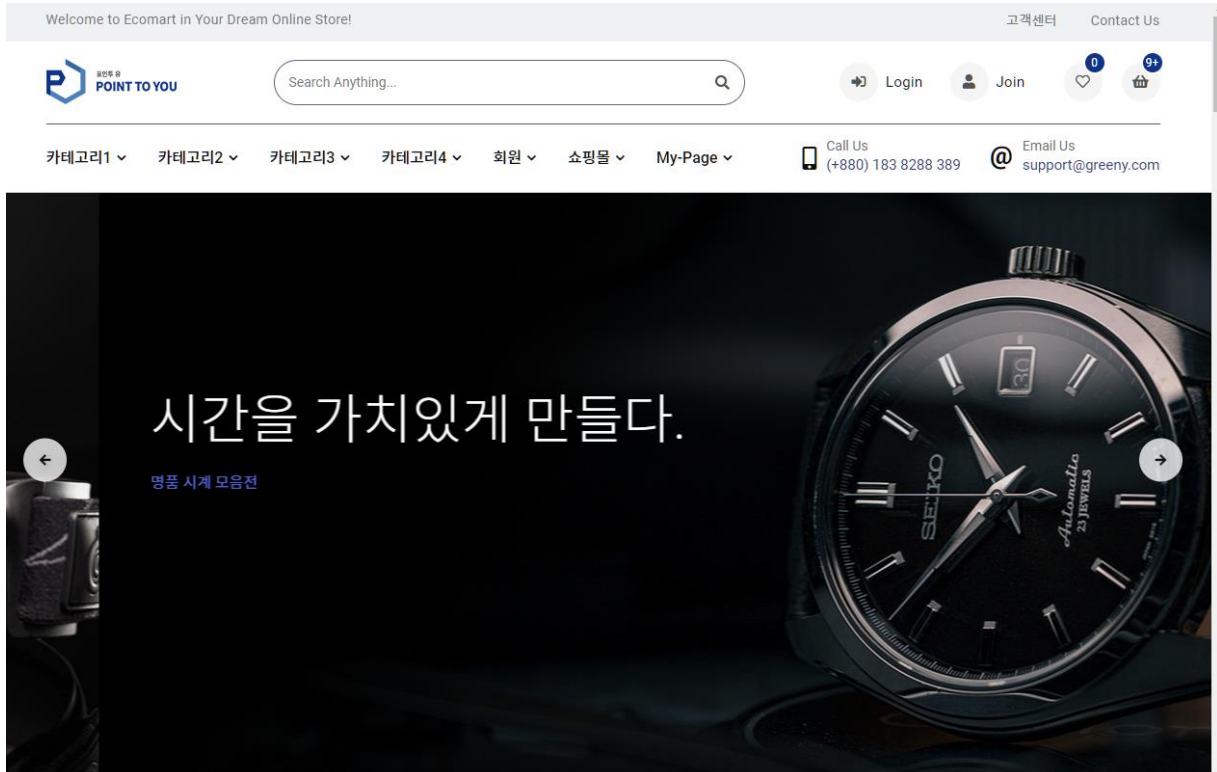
Welcome to Ecomart in Your Dream Online Store!

고객센터 Contact Us

포인투 유
POINT TO YOU

Search Anything...

Login Join 0 9+

카테고리1 카테고리2 카테고리3 카테고리4 회원 쇼핑몰 My-Page

Call Us
(+880) 183 8288 389

Email Us
support@greeny.com

시간을 가치있게 만들다.

명품 시계 모음전

SEIKO
30
Automatic
23 JEWELS